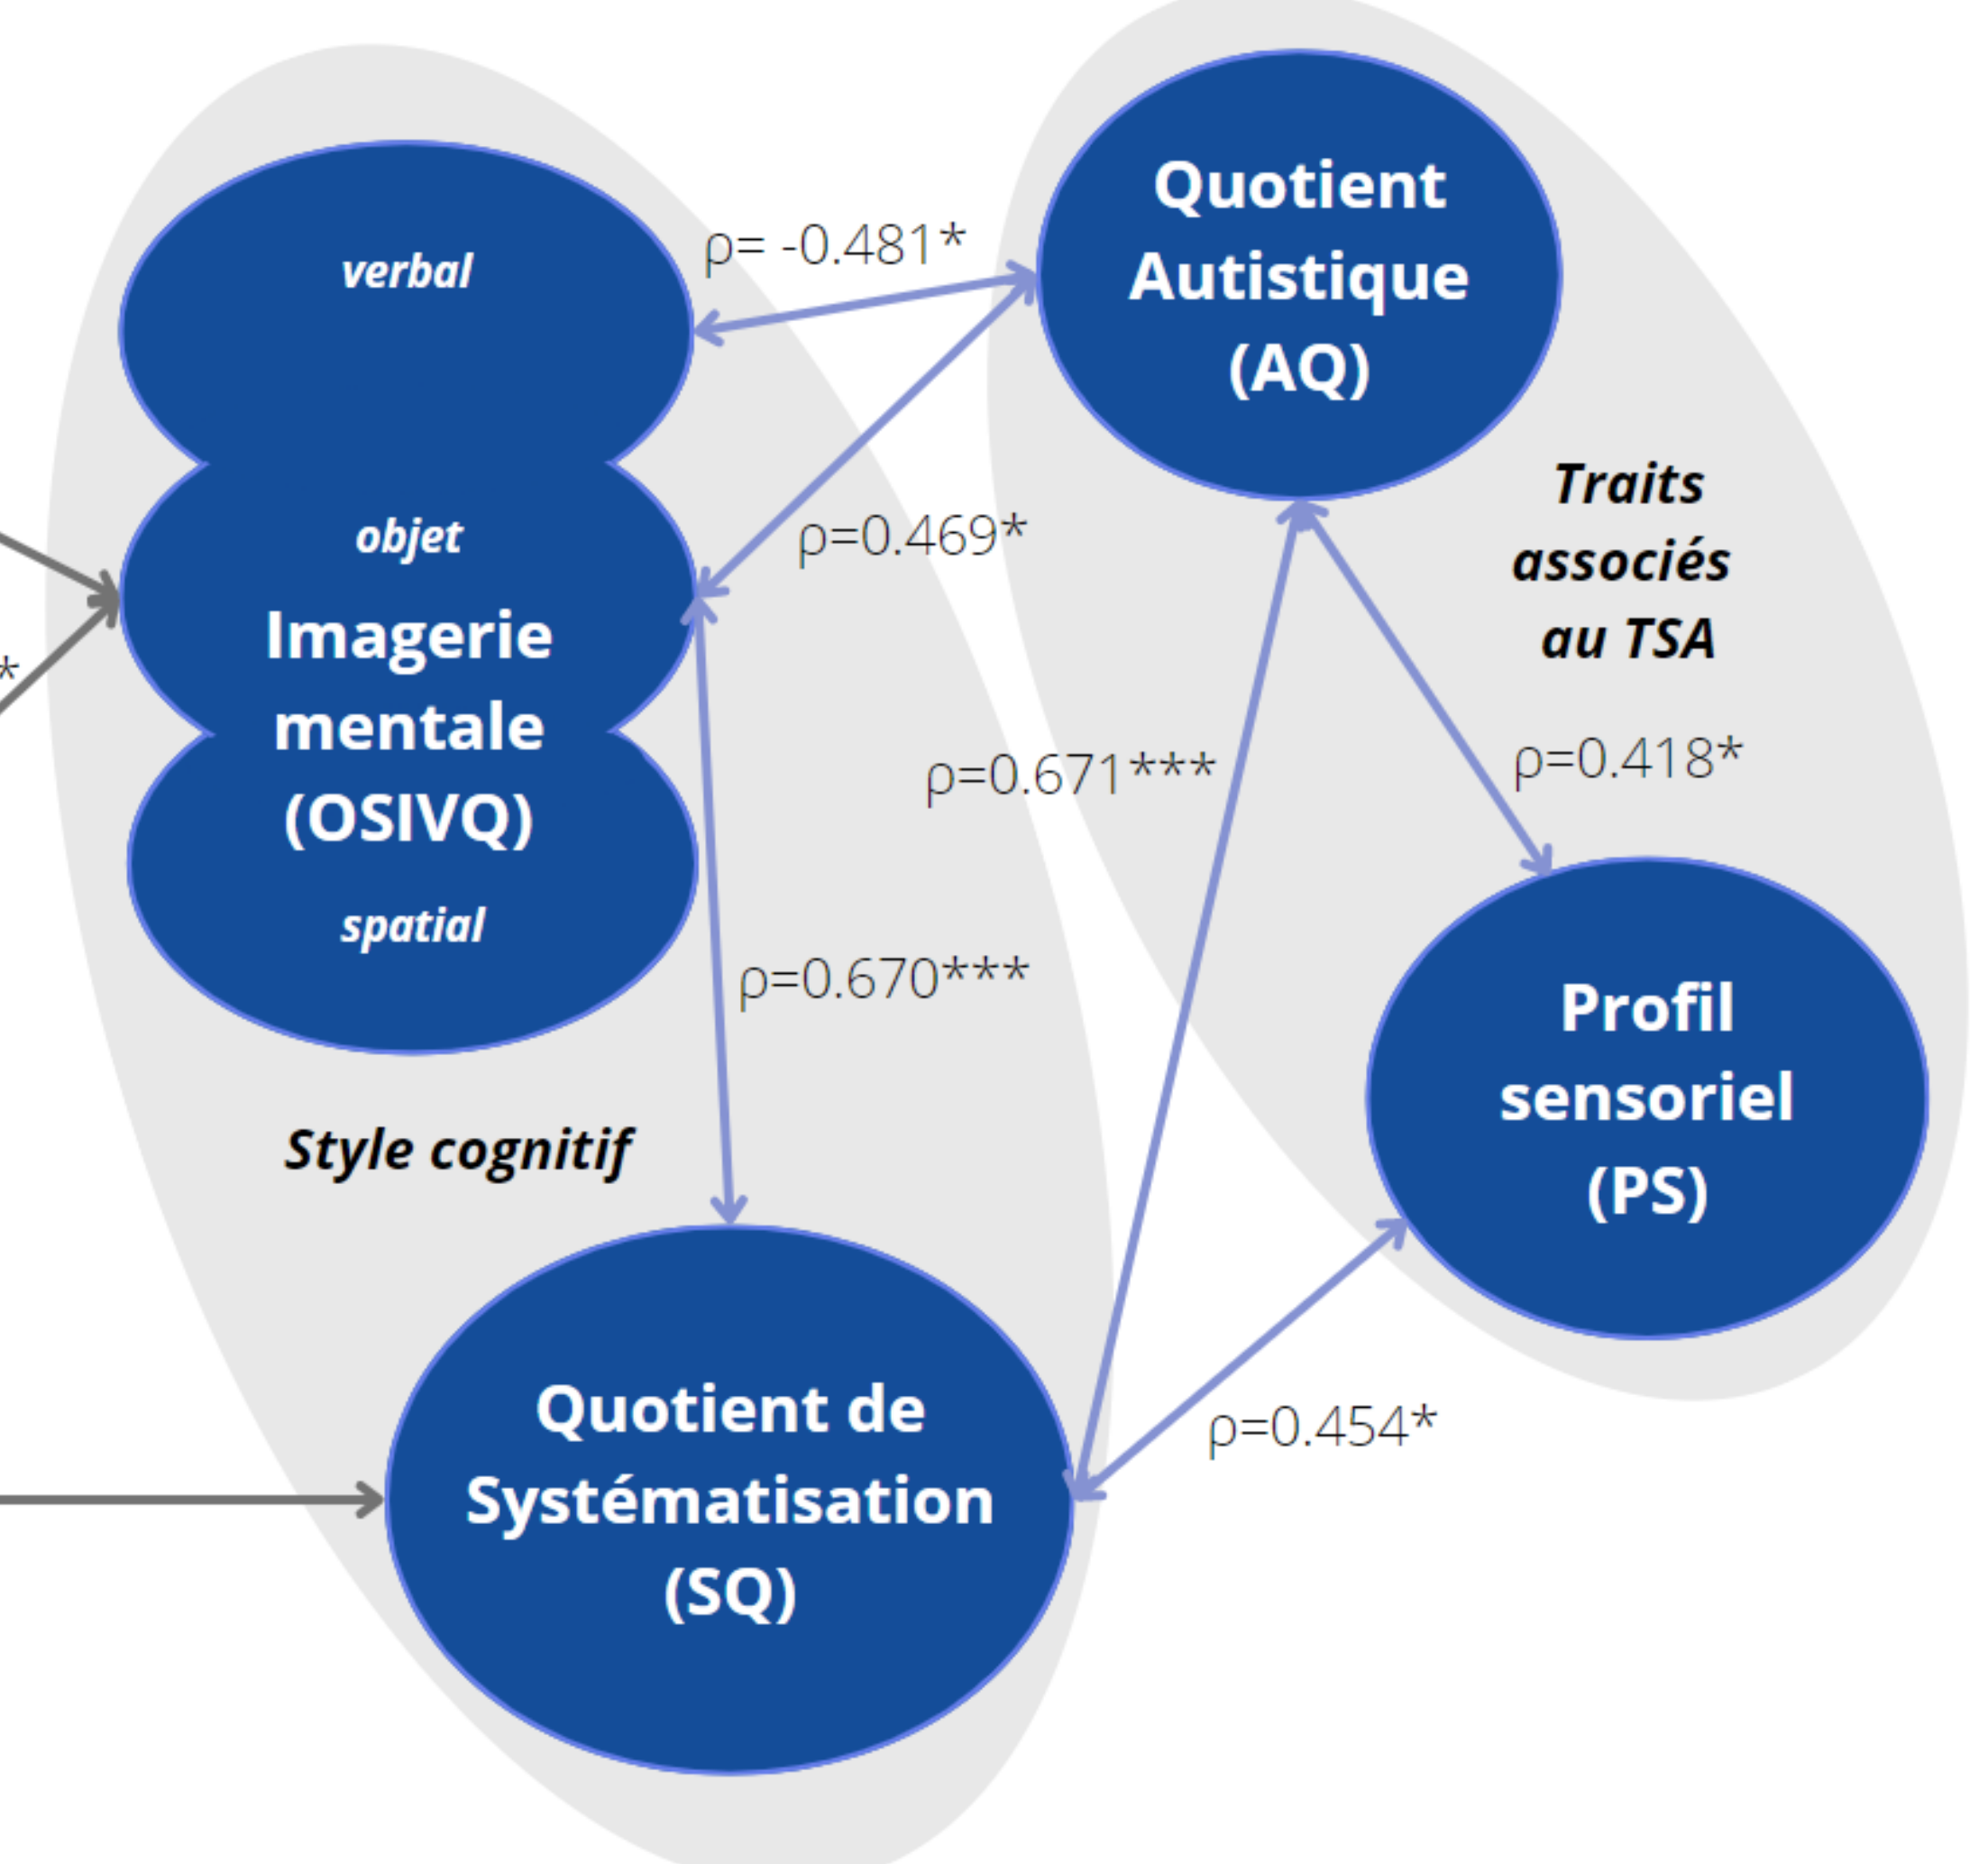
verbal

objet

Imagerie mentale (OSIVQ)

spatial

Quotient Autistique (AQ)

Traits associés au TSA

Profil sensoriel (PS)

Quotient de Systématisation (SQ)

Style cognitif

ρ= -0.481*

ρ=0.469*

ρ=0.671***

ρ=0.418*

ρ=0.670***

ρ=0.454*

*